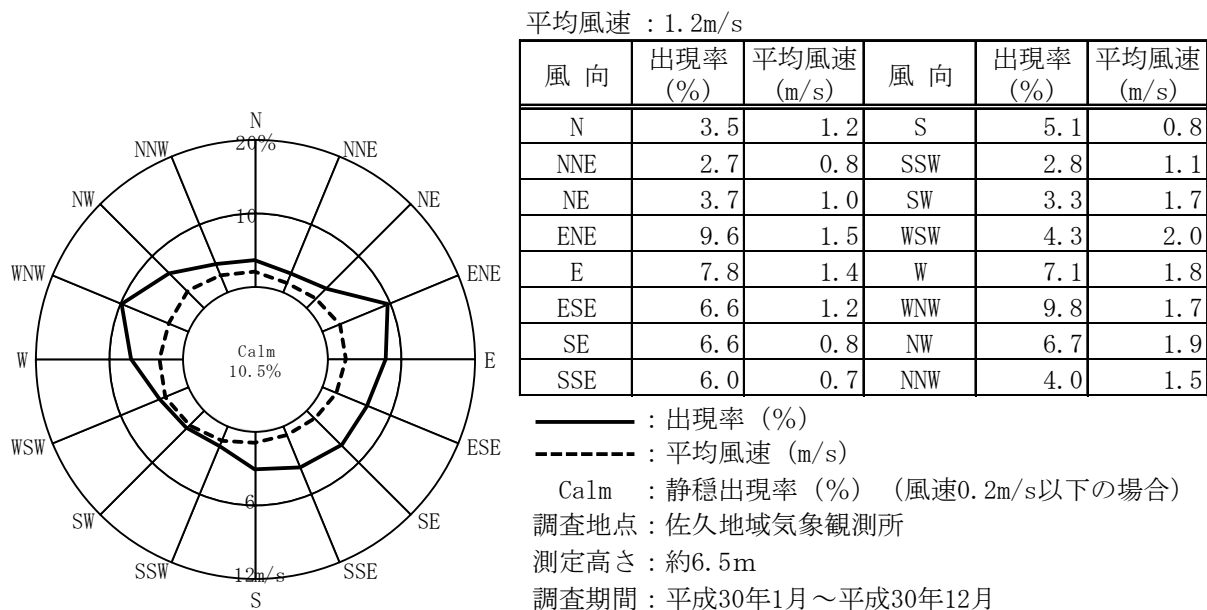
N
20%
NNW
NNE
NW
NE
10
WNW
ENE
W
Calm
10.5%
E
WSW
ESE
6
SW
SE
SSW
12m/s
SSE
S

平均風速 ：1.2m/s

| 風 向 | 出現率 (%) | 平均風速 (m/s) | 風 向 | 出現率 (%) | 平均風速 (m/s) |
|---|---|---|---|---|---|
| N | 3.5 | 1.2 | S | 5.1 | 0.8 |
| NNE | 2.7 | 0.8 | SSW | 2.8 | 1.1 |
| NE | 3.7 | 1.0 | SW | 3.3 | 1.7 |
| ENE | 9.6 | 1.5 | WSW | 4.3 | 2.0 |
| E | 7.8 | 1.4 | W | 7.1 | 1.8 |
| ESE | 6.6 | 1.2 | WNW | 9.8 | 1.7 |
| SE | 6.6 | 0.8 | NW | 6.7 | 1.9 |
| SSE | 6.0 | 0.7 | NNW | 4.0 | 1.5 |

：出現率（%）
：平均風速（m/s）
Calm ：静穏出現率（%）（風速0.2m/s以下の場合）
調査地点：佐久地域気象観測所
測定高さ：約6.5m
調査期間：平成30年1月～平成30年12月